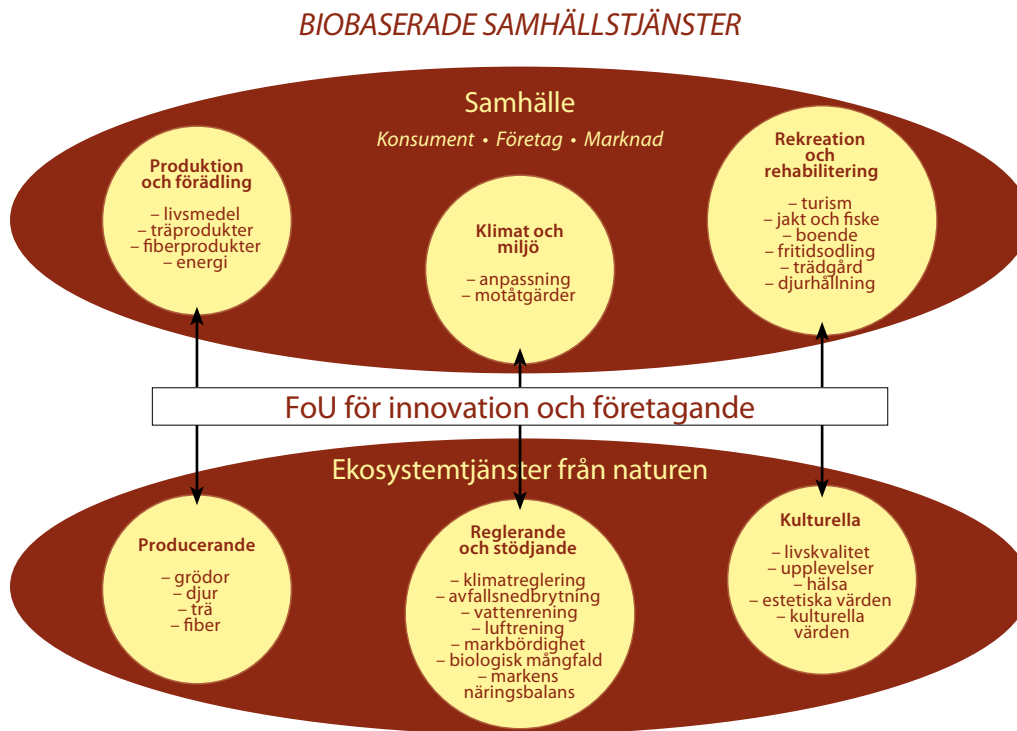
BIOBASERADE SAMHÄLLSTJÄNSTER

Samhälle

Konsument • Företag • Marknad

Produktion och förädling

– livsmedel
– träprodukter
– fiberprodukter
– energi

Klimat och miljö

– anpassning
– motåtgärder

Rekreation och rehabilitering

– turism
– jakt och fiske
– boende
– fritidsodling
– trädgård
– djurhållning

FoU för innovation och företagande

Ekosystemtjänster från naturen

Producerande

– grödor
– djur
– trä
– fiber

Reglerande och stödjande

– klimatreglering
– avfallsnedbrytning
– vattenrening
– luftrening
– markbördighet
– biologisk mångfald
– markens näringsbalans

Kulturella

– livskvalitet
– upplevelser
– hälsa
– estetiska värden
– kulturella värden